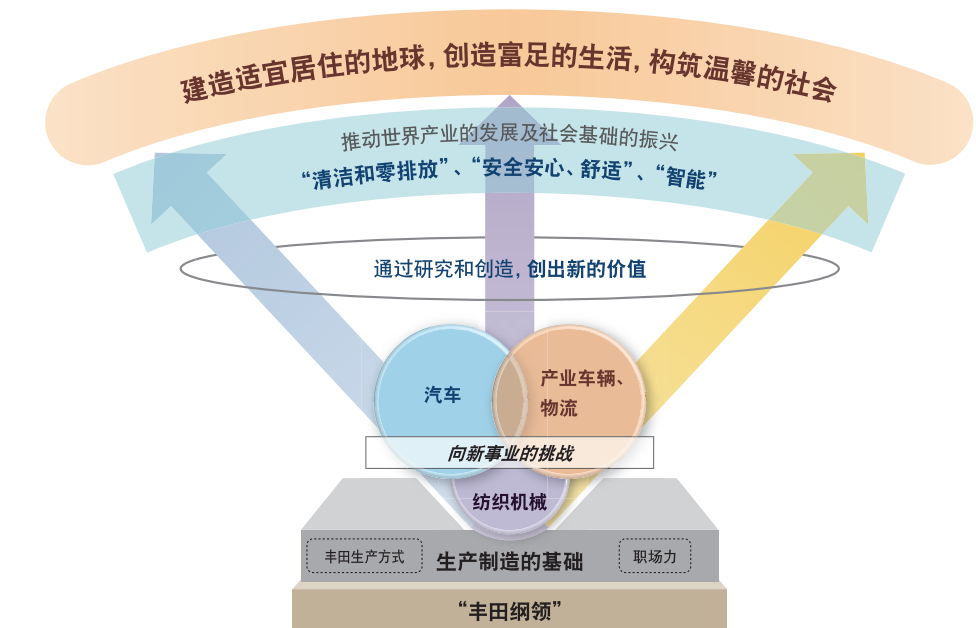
建造适宜居住的地球，创造富足的生活，构筑温馨的社会

推动世界产业的发展及社会基础的振兴

“清洁和零排放”、“安全安心、舒适”、“智能”

通过研究和创造，创出新的价值

汽车

产业车辆、物流

向新事业的挑战

纺织机械

丰田生产方式

生产制造的基础

职场力

“丰田纲领”